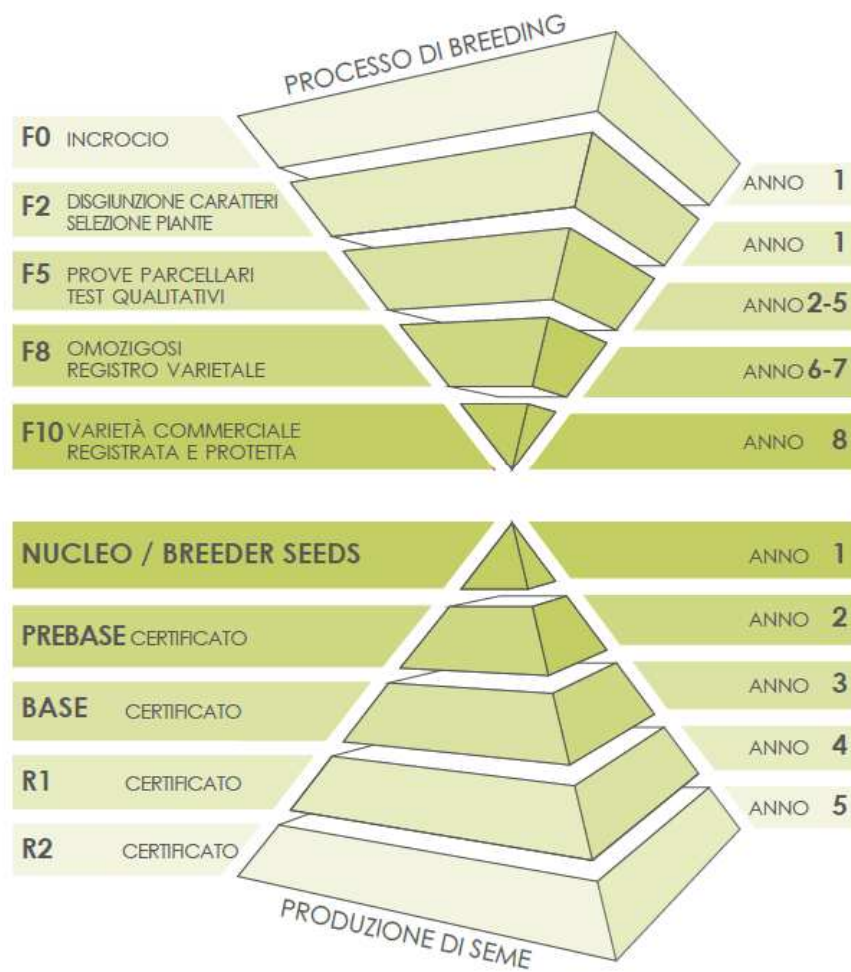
PROCESSO DI BREEDING

F0 INCROCIO

F2 DISGIUNZIONE CARATTERI SELEZIONE PIANTE

F5 PROVE PARCELLARI TEST QUALITATIVI

F8 OMOZIGOSI REGISTRO VARIETALE

F10 VARIETÀ COMMERCIALE REGISTRATA E PROTETTA

ANNO 1

ANNO 1

ANNO 2-5

ANNO 6-7

ANNO 8

NUCLEO / BREEDER SEEDS

PREBASE CERTIFICATO

BASE CERTIFICATO

R1 CERTIFICATO

R2 CERTIFICATO

ANNO 1

ANNO 2

ANNO 3

ANNO 4

ANNO 5

PRODUZIONE DI SEME